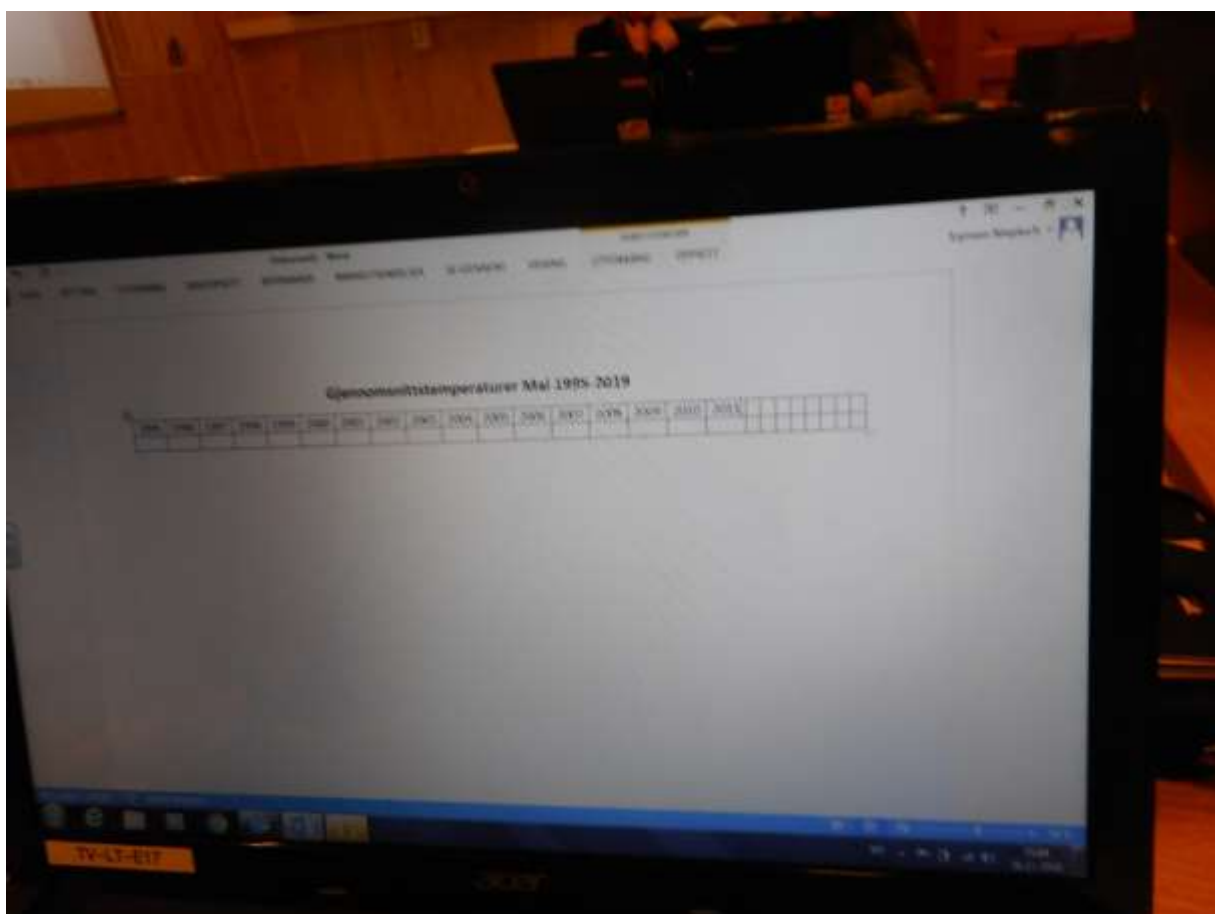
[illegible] - Word

FIL HJEM SETT INN UTFORMING OPPSETT REFERANSER MASSEUTSENDELSER SE GJENNOM VISNING UTFORMING OPPSETT

Gjennomsnittstemperaturer Mai 1995-2019

| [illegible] | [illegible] | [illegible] | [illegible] | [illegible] | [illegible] | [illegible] | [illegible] | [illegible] | 2004 | 2005 | 2006 | 2007 | 2008 | 2009 | 2010 | 2011 | | | | | | | |
|---|---|---|---|---|---|---|---|---|---|---|---|---|---|---|---|---|---|---|---|---|---|---|---|
| | | | | | | | | | | | | | | | | | | | | | | | |

TV-LT-E17

acer